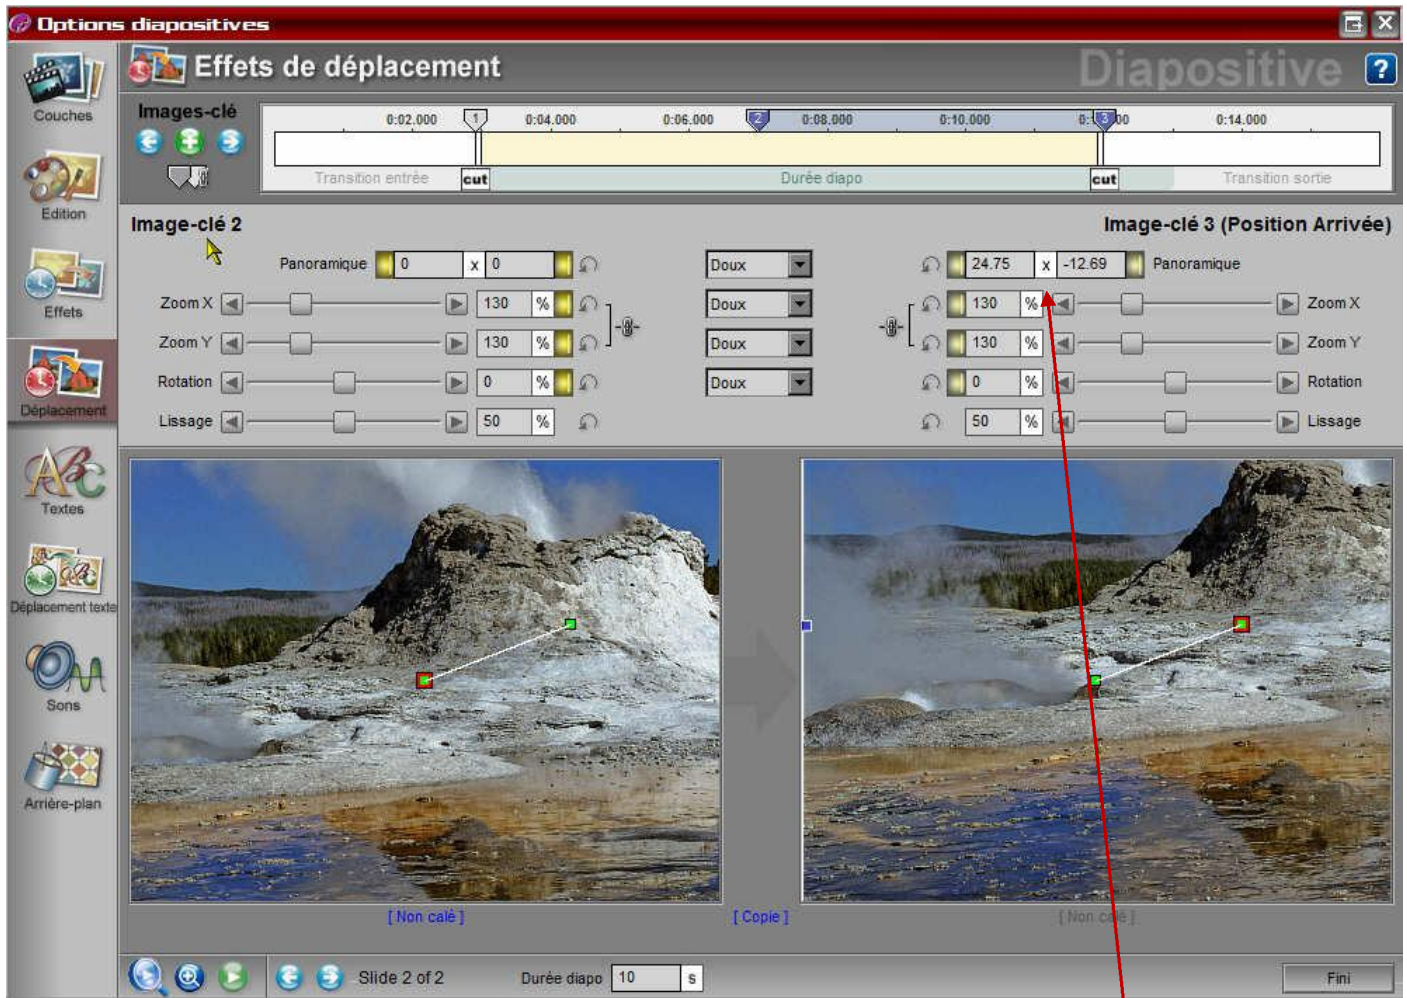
Options diapositives

Couches

Edition

Effets

Déplacement

Textes

Déplacement texte

Sons

Arrière-plan

Effets de déplacement

Diapositive

?

Images-clé

0:02.000 0:04.000 0:06.000 0:08.000 0:10.000 0:1 00 0:14.000

1 2 3

Transition entrée cut Durée diapo cut Transition sortie

Image-clé 2

Image-clé 3 (Position Arrivée)

| | | | | | | |
|---|---|---|---|---|---|---|
| Panoramique | 0 x 0 | | Doux | 24.75 x -12.69 | | Panoramique |
| Zoom X | 130 % | | Doux | 130 % | | Zoom X |
| Zoom Y | 130 % | | Doux | 130 % | | Zoom Y |
| Rotation | 0 % | | Doux | 0 % | | Rotation |
| Lissage | 50 % | | | 50 % | | Lissage |

[ Non calé ]

[ Copie ]

[ Non calé ]

Slide 2 of 2

Durée diapo 10 s

Fini